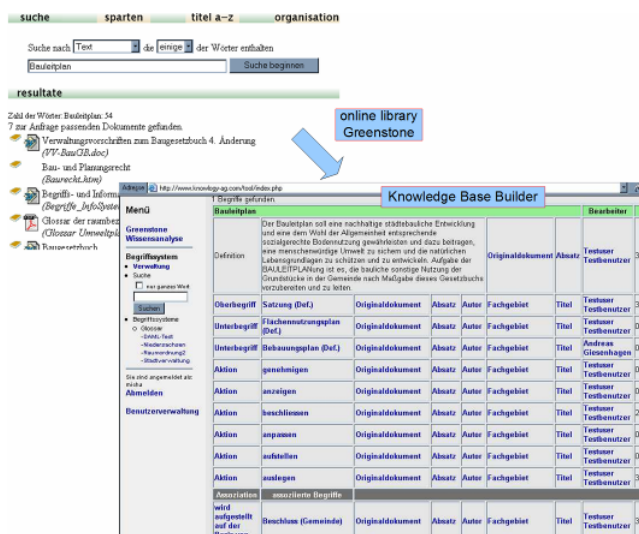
suche sparten titel a–z organisation

Suche nach Text die einige der Wörter enthalten

Bauleitplan Suche beginnen

resultate

Zahl der Wörter: Bauleitplan: 54
7 zur Anfrage passenden Dokumente gefunden.

Verwaltungsvorschriften zum Baugesetzbuch 4. Änderung (VV-BauGB.doc)

Bau- und Planungsrecht (Baurecht.htm)

Begriffs- und Inform (Begriffe_InfoSyste

Glossar der raumbez (Glossar Umweltpl

Baugesetzbuch

online library Greenstone

Knowledge Base Builder

Adresse http://www.knowlegy-ag.com/tool/index.php

Menü

Greenstone Wissensanalyse

Begriffssystem
• Verwaltung
• Suche
nur ganzes Wort
Suchen
• Begriffssysteme
○ Glossar
- DAML-Test
- Niedersachsen
- Raumordnung2
- Stadtverwaltung

Sie sind angemeldet als: mirko
Abmelden

Benutzerverwaltung

1 Begriffe gefunden

| Bauleitplan | | | | | | | Bearbeiter | |
|---|---|---|---|---|---|---|---|---|
| Definition | Der Bauleitplan soll eine nachhaltige städtebauliche Entwicklung und eine dem Wohl der Allgemeinheit entsprechende sozialgerechte Bodennutzung gewährleisten und dazu beitragen, eine menschenwürdige Umwelt zu sichern und die natürlichen Lebensgrundlagen zu schützen und zu entwickeln. Aufgabe der BAULEITPLANung ist es, die bauliche sonstige Nutzung der Grundstücke in der Gemeinde nach Maßgabe dieses Gesetzbuchs vorzubereiten und zu leiten. | | Originaldokument | Absatz | Autor | Fachgebiet | Titel | Testuser Testbenutzer |
| Oberbegriff | Satzung (Def.) | Originaldokument | Absatz | Autor | Fachgebiet | Titel | Testuser Testbenutzer | 3 |
| Unterbegriff | Flächennutzungsplan (Def.) | Originaldokument | Absatz | Autor | Fachgebiet | Titel | Testuser Testbenutzer | 0 |
| Unterbegriff | Bebauungsplan (Def.) | Originaldokument | Absatz | Autor | Fachgebiet | Titel | Andreas Giesenhagen | 0 |
| Aktion | genehmigen | Originaldokument | Absatz | Autor | Fachgebiet | Titel | Testuser Testbenutzer | 0 |
| Aktion | anzeigen | Originaldokument | Absatz | Autor | Fachgebiet | Titel | Testuser Testbenutzer | 0 |
| Aktion | beschliessen | Originaldokument | Absatz | Autor | Fachgebiet | Titel | Testuser Testbenutzer | 2 |
| Aktion | anpassen | Originaldokument | Absatz | Autor | Fachgebiet | Titel | Testuser Testbenutzer | 0 |
| Aktion | aufstellen | Originaldokument | Absatz | Autor | Fachgebiet | Titel | Testuser Testbenutzer | 0 |
| Aktion | auslegen | Originaldokument | Absatz | Autor | Fachgebiet | Titel | Testuser Testbenutzer | 0 |
| Assoziation | assoziierte Begriffe | | | | | | | |
| wird aufgestellt auf der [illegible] | Beschluss (Gemeinde) | Originaldokument | Absatz | Autor | Fachgebiet | Titel | Testuser Testbenutzer | 0 |